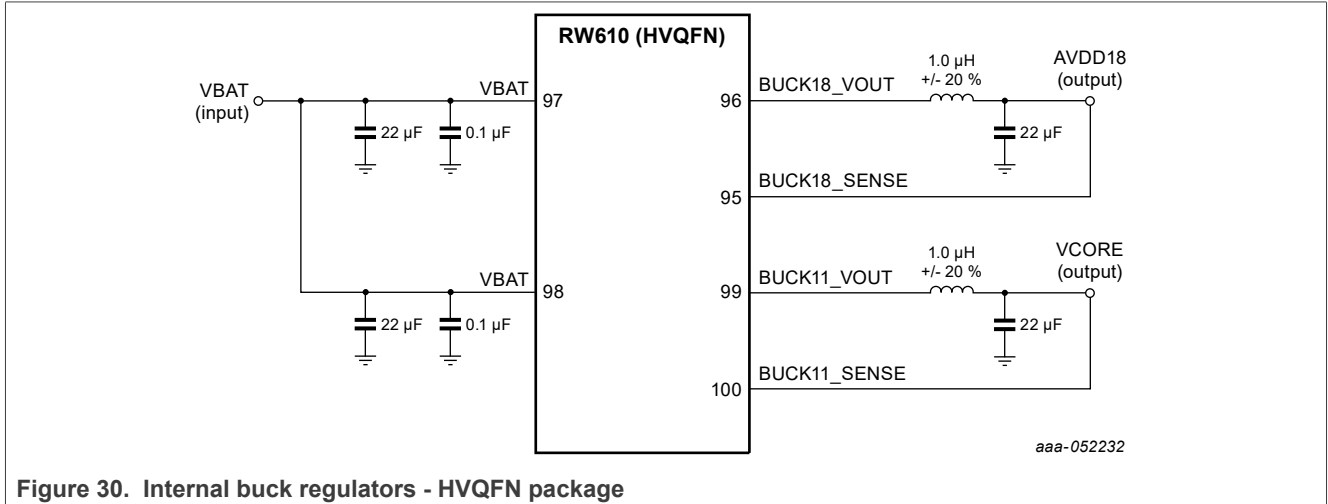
RW610 (HVQFN)

VBAT
(input)

VBAT
97

22 µF
0.1 µF

96
BUCK18_VOUT

1.0 µH
+/- 20 %

AVDD18
(output)

22 µF

95
BUCK18_SENSE

VBAT
98

22 µF
0.1 µF

99
BUCK11_VOUT

1.0 µH
+/- 20 %

VCORE
(output)

22 µF

100
BUCK11_SENSE

aaa-052232

Figure 30. Internal buck regulators - HVQFN package